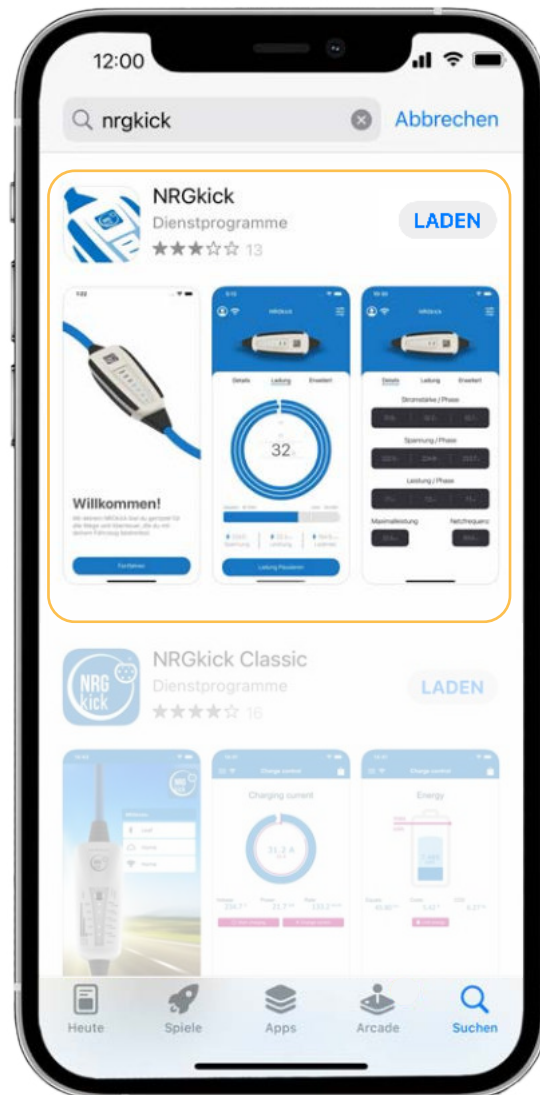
12:00

nrgkick

Abbrechen

NRGkick
Dienstprogramme
13
LADEN

Willkommen!

NRGkick
Details Ladung Erweitert
32
Ladung Pausieren

NRGkick
Details Ladung Erweitert
Stromstärke / Phase
Spannung / Phase
Leistung / Phase
Maximalleistung
Netzfrequenz

NRG kick
NRGkick Classic
Dienstprogramme
16
LADEN

Charge control
Charging current
31.2 A

Charge control
Energy

Heute
Spiele
Apps
Arcade
Suchen